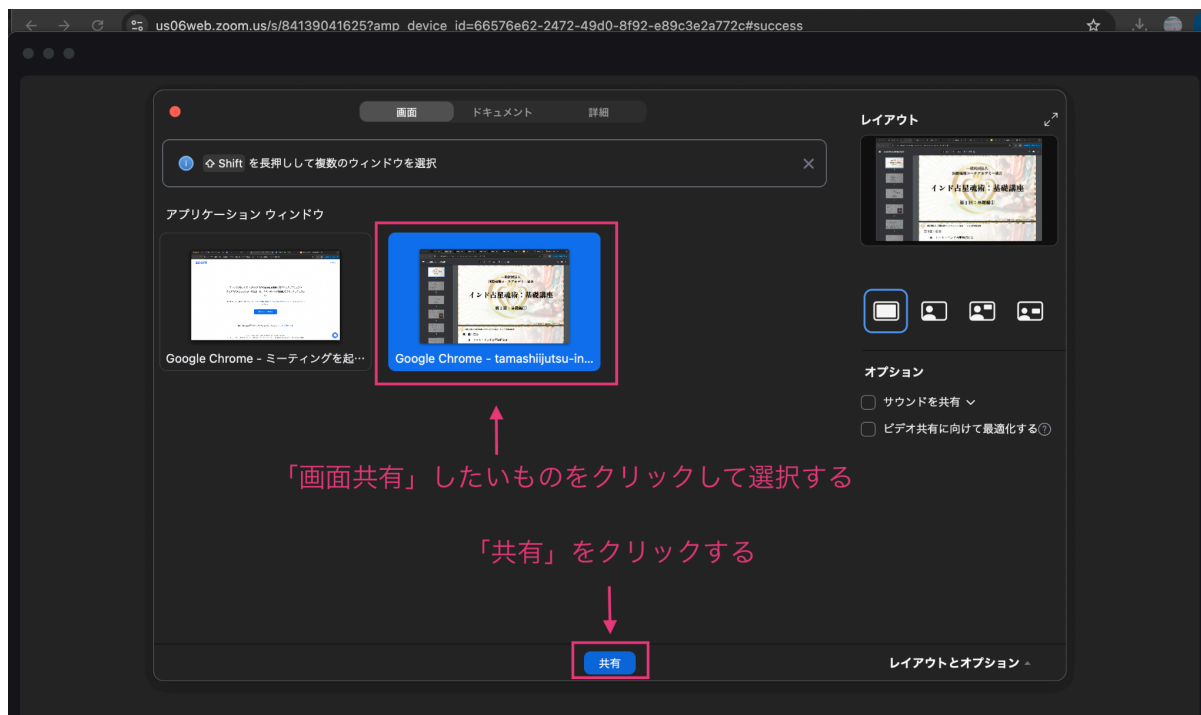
us06web.zoom.us/s/84139041625?amp_device_id=66576e62-2472-49d0-8f92-e89c3e2a772c#success

画面 ドキュメント 詳細

レイアウト

⇧ Shift を長押しして複数のウィンドウを選択

アプリケーション ウィンドウ

インド古星魂術：基礎講座

Google Chrome - ミーティングを起…

Google Chrome - tamashiijutsu-in…

オプション

サウンドを共有

ビデオ共有に向けて最適化する

「画面共有」したいものをクリックして選択する

「共有」をクリックする

共有

レイアウトとオプション